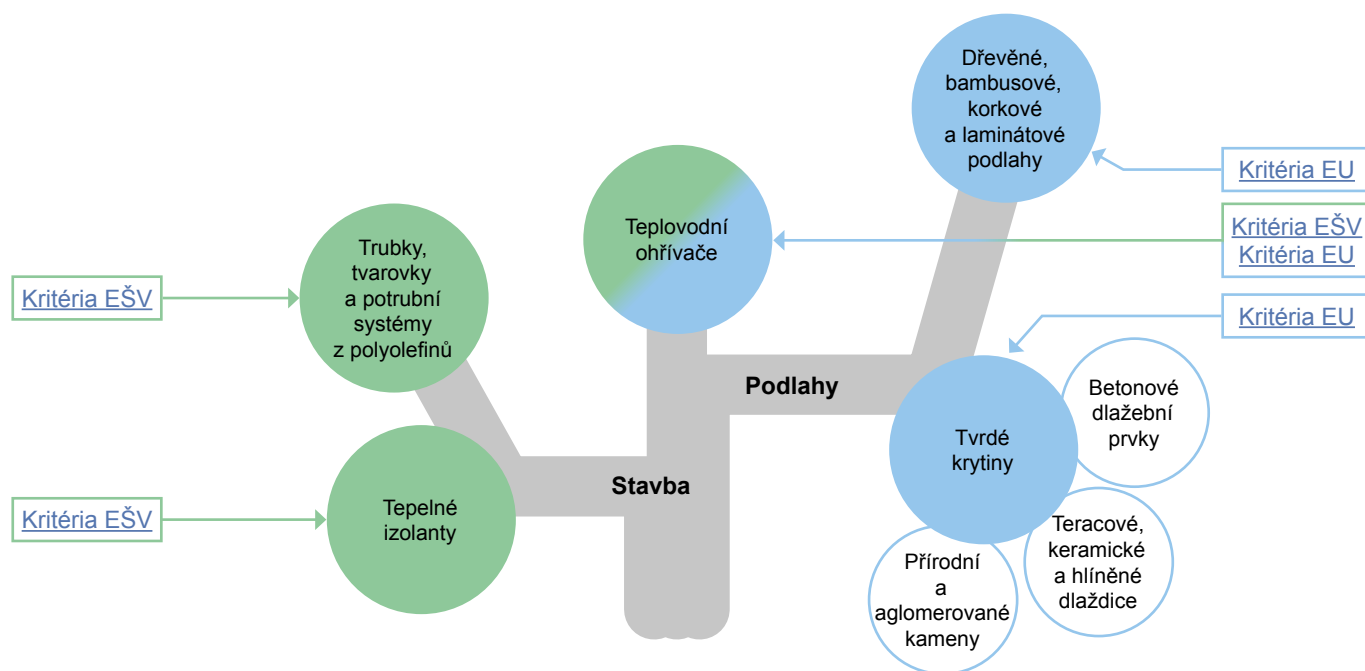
Dřevěné, bambusové, korkové a laminátové podlahy

Kritéria EU

Teplovodní ohřívače

Kritéria EŠV
Kritéria EU

Kritéria EU

Trubky, tvarovky a potrubní systémy z polyolefinů

Kritéria EŠV

Podlahy

Betonové dlažební prvky

Tvrdé krytiny

Stavba

Tepelné izolanty

Kritéria EŠV

Teracové, keramické a hliněné dlaždice

Přírodní a aglomerované kameny